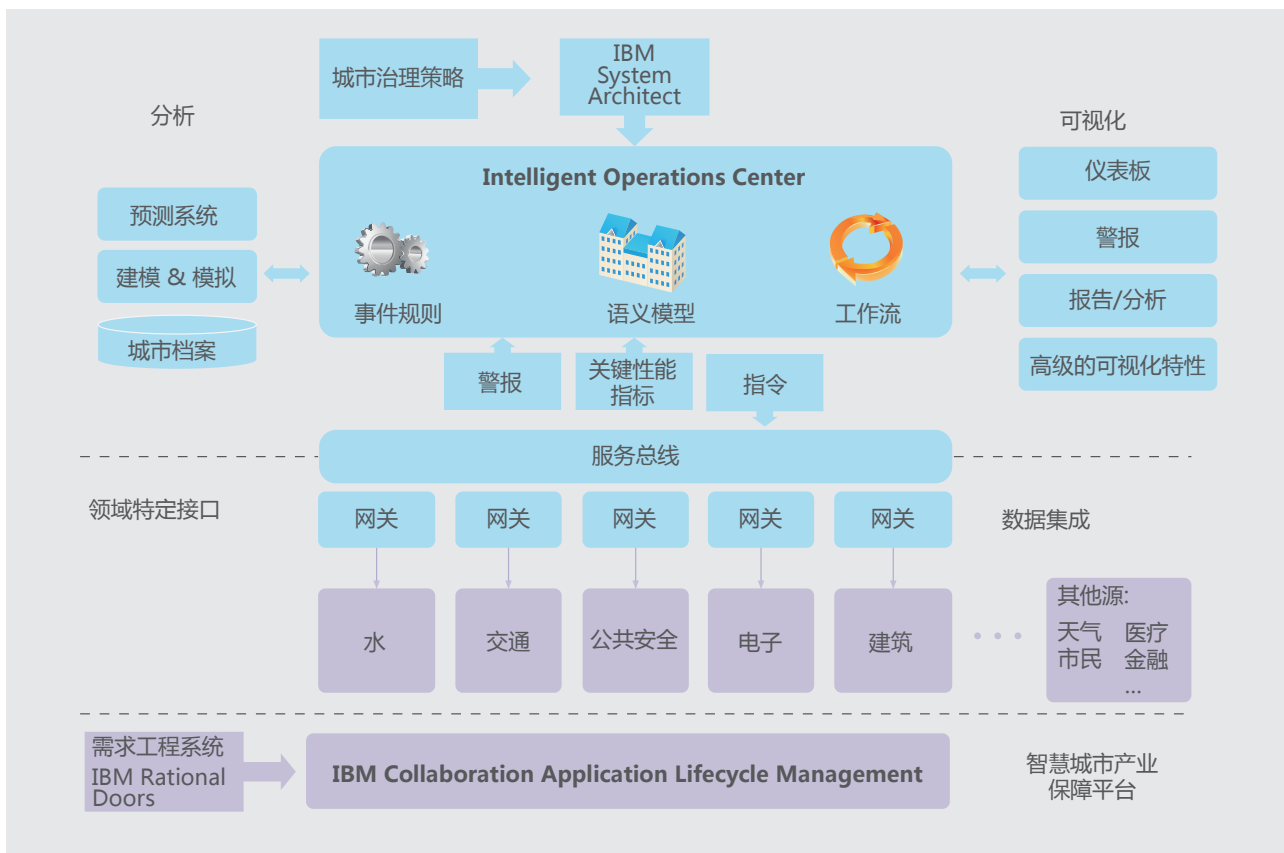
城市治理策略

IBM System Architect

分析

可视化

Intelligent Operations Center

预测系统

建模 & 模拟

城市档案

事件规则

语义模型

工作流

仪表板

警报

报告/分析

高级的可视化特性

警报

关键性能指标

指令

服务总线

领域特定接口

网关

网关

网关

网关

网关

数据集成

水

交通

公共安全

电子

建筑

• • •

其他源:
天气 医疗
市民 金融
...

需求工程系统
IBM Rational Doors

IBM Collaboration Application Lifecycle Management

智慧城市产业保障平台